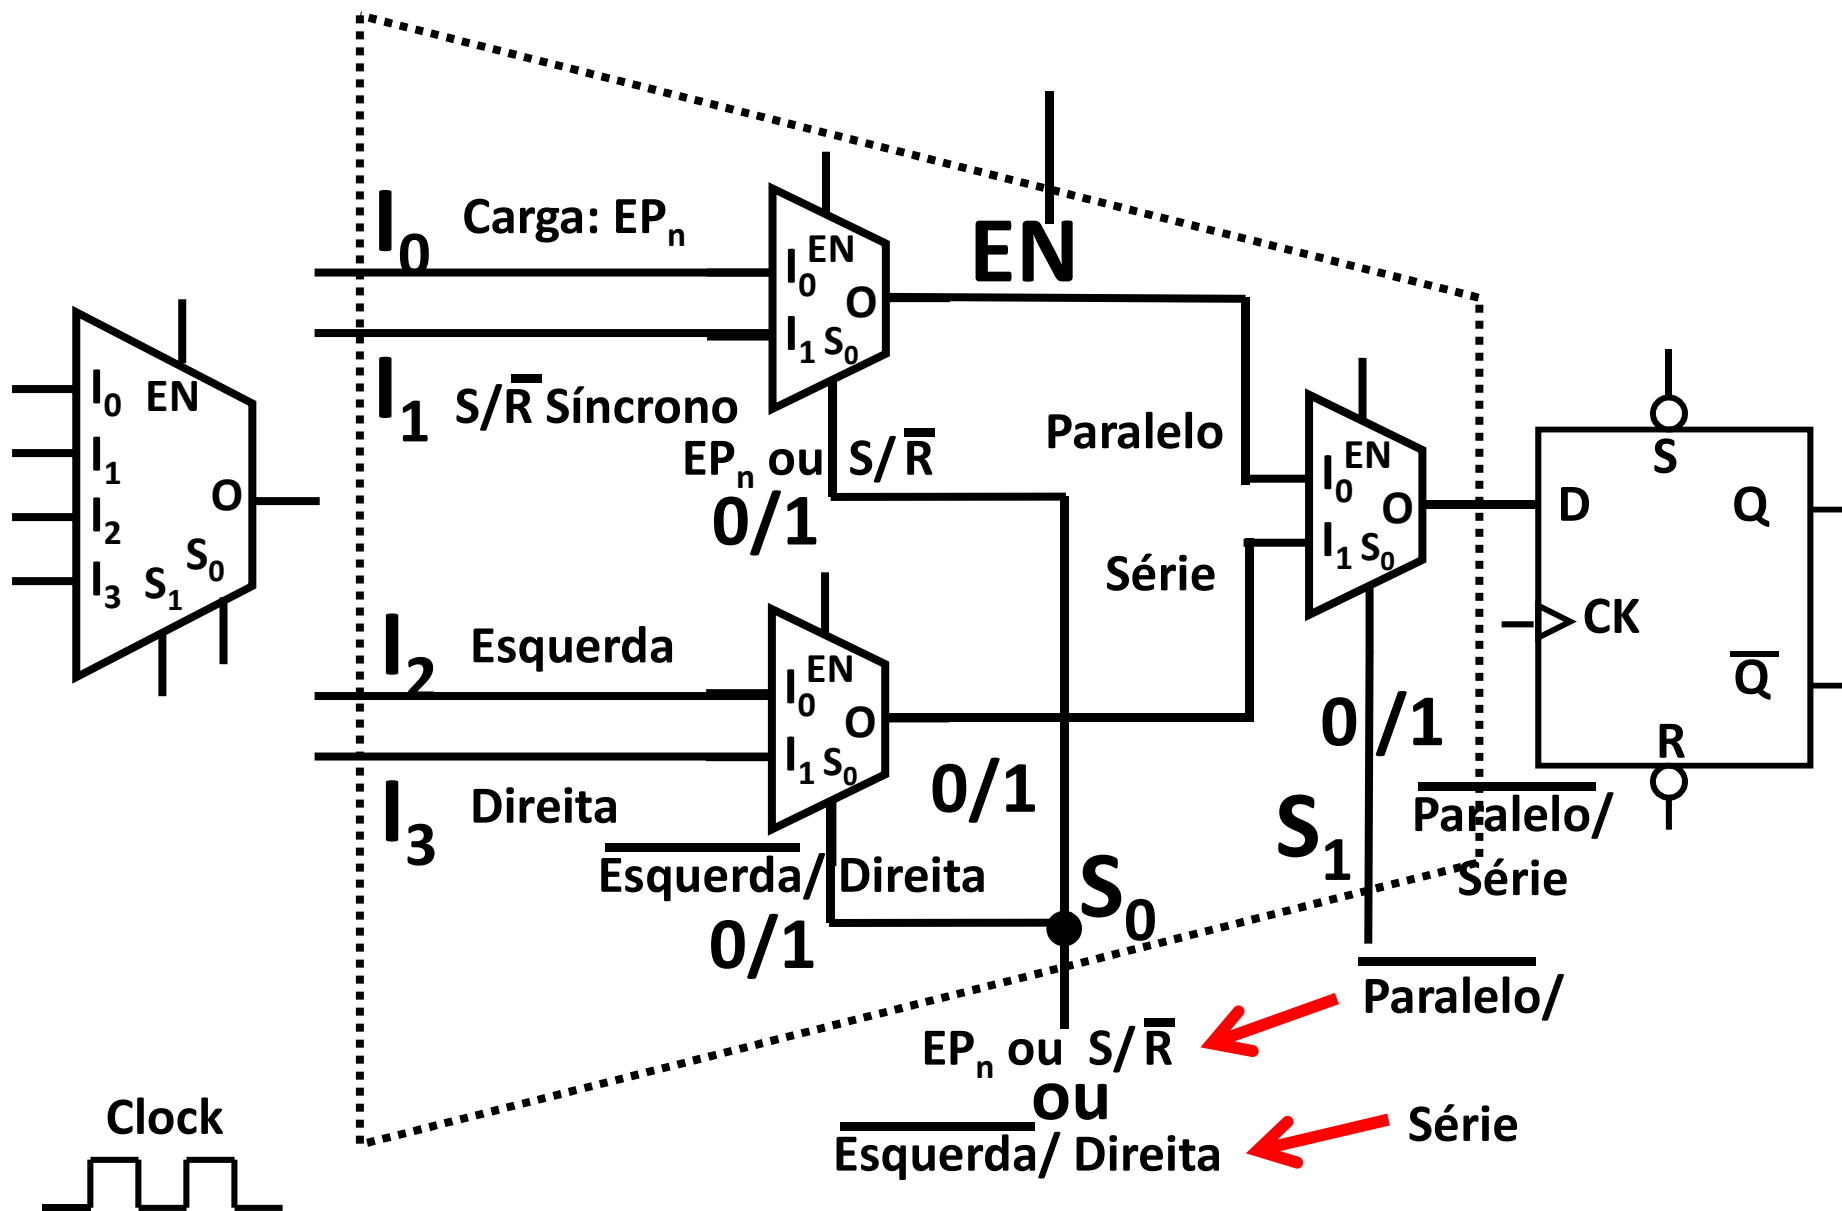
$I_0$ EN
$I_1$
$I_2$
$I_3$ $S_1$ $S_0$
O

$I_0$ Carga: $EP_n$

$I_1$ $S/\overline{R}$ Síncrono

$I_0$ EN
O
$I_1$ $S_0$

EN

$EP_n$ ou $S/\overline{R}$
0/1

Paralelo

Série

$I_2$ Esquerda

$I_0$ EN
O
$I_1$ $S_0$

$I_3$ Direita

0/1

$\overline{\text{Esquerda}}$/ Direita
0/1

$S_0$

$I_0$ EN
O
$I_1$ $S_0$

0/1

$S_1$

$\overline{\text{Paralelo}}$/ Série

S
D Q
CK
$\overline{Q}$
R

$\overline{\text{Paralelo}}$/

$EP_n$ ou $S/\overline{R}$
ou
$\overline{\text{Esquerda}}$/ Direita

Série

Clock